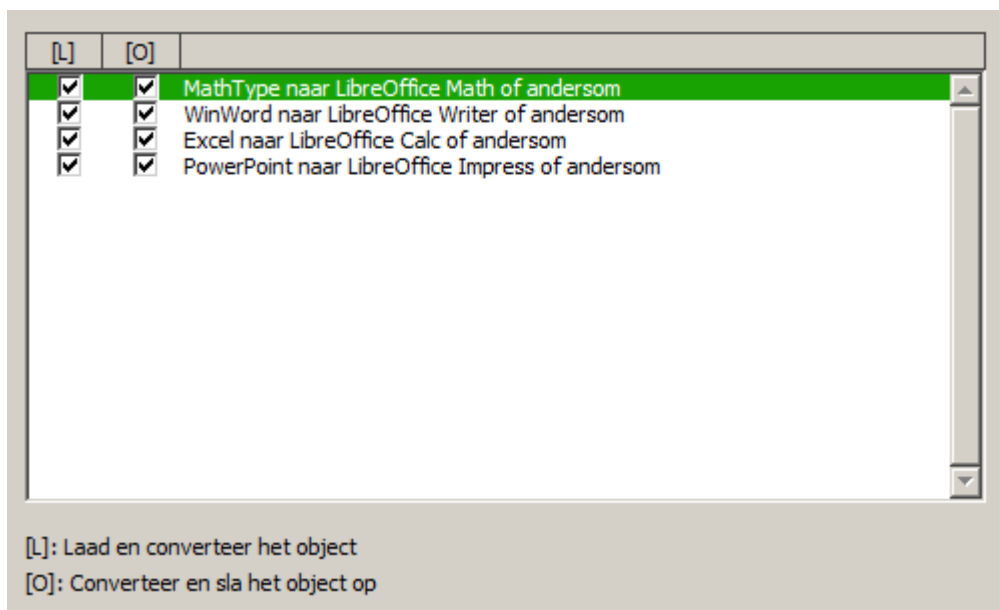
| [L] | [O] | |
|---|---|---|
| ☑ | ☑ | MathType naar LibreOffice Math of andersom |
| ☑ | ☑ | WinWord naar LibreOffice Writer of andersom |
| ☑ | ☑ | Excel naar LibreOffice Calc of andersom |
| ☑ | ☑ | PowerPoint naar LibreOffice Impress of andersom |

[L]: Laad en converteer het object

[O]: Converteer en sla het object op